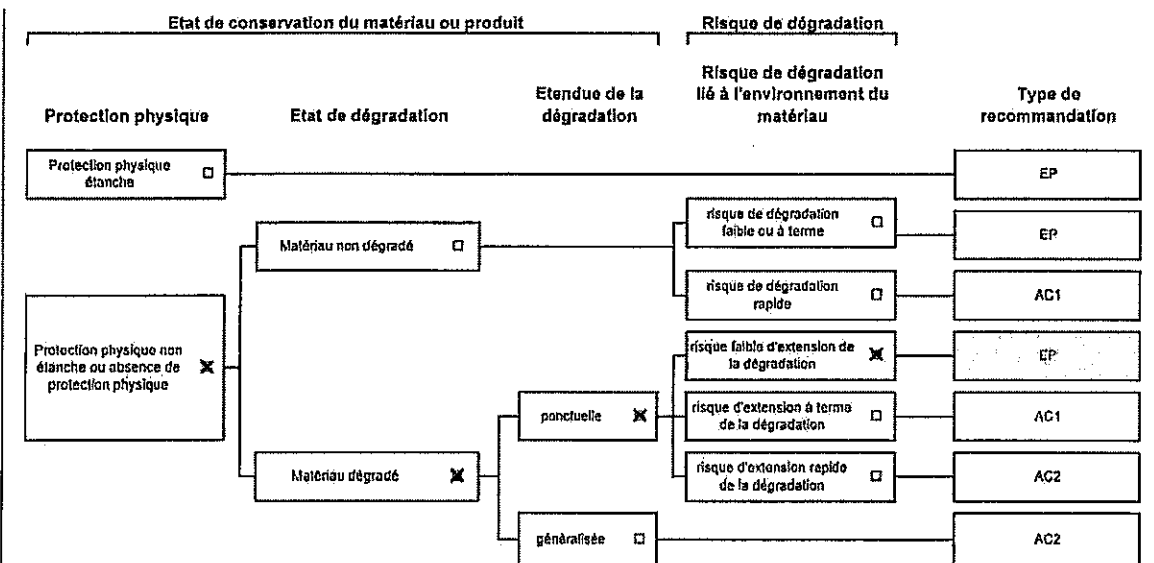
Etat de conservation du matériau ou produit

Risque de dégradation

Protection physique

Etat de dégradation

Etendue de la dégradation

Risque de dégradation lié à l'environnement du matériau

Type de recommandation

Protection physique étanche ☐

EP

Matériau non dégradé ☐

risque de dégradation faible ou à terme ☐

EP

risque de dégradation rapide ☐

AC1

Protection physique non étanche ou absence de protection physique ☒

risque faible d'extension de la dégradation ☒

EP

ponctuelle ☒

risque d'extension à terme de la dégradation ☐

AC1

Matériau dégradé ☒

risque d'extension rapide de la dégradation ☐

AC2

généralisée ☐

AC2